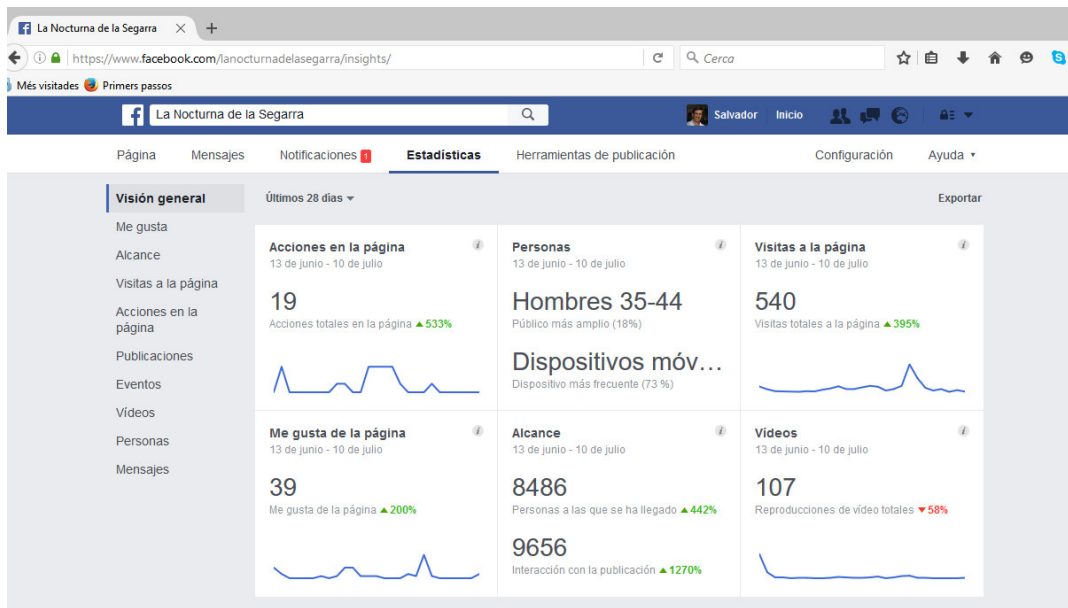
La Nocturna de la Segarra ×

https://www.facebook.com/lanocturnadelasegarra/insights/

Cerca

Més visitades   Primers passos

La Nocturna de la Segarra

Salvador   Inicio

Página   Mensajes   Notificaciones 1   Estadísticas   Herramientas de publicación   Configuración   Ayuda ▾

Visión general
Me gusta
Alcance
Visitas a la página
Acciones en la página
Publicaciones
Eventos
Vídeos
Personas
Mensajes

Últimos 28 días ▾

Exportar

Acciones en la página
13 de junio - 10 de julio
19
Acciones totales en la página ▲533%

Personas
13 de junio - 10 de julio
Hombres 35-44
Público más amplio (18%)
Dispositivos móv…
Dispositivo más frecuente (73 %)

Visitas a la página
13 de junio - 10 de julio
540
Visitas totales a la página ▲395%

Me gusta de la página
13 de junio - 10 de julio
39
Me gusta de la página ▲200%

Alcance
13 de junio - 10 de julio
8486
Personas a las que se ha llegado ▲442%
9656
Interacción con la publicación ▲1270%

Vídeos
13 de junio - 10 de julio
107
Reproducciones de vídeo totales ▼58%